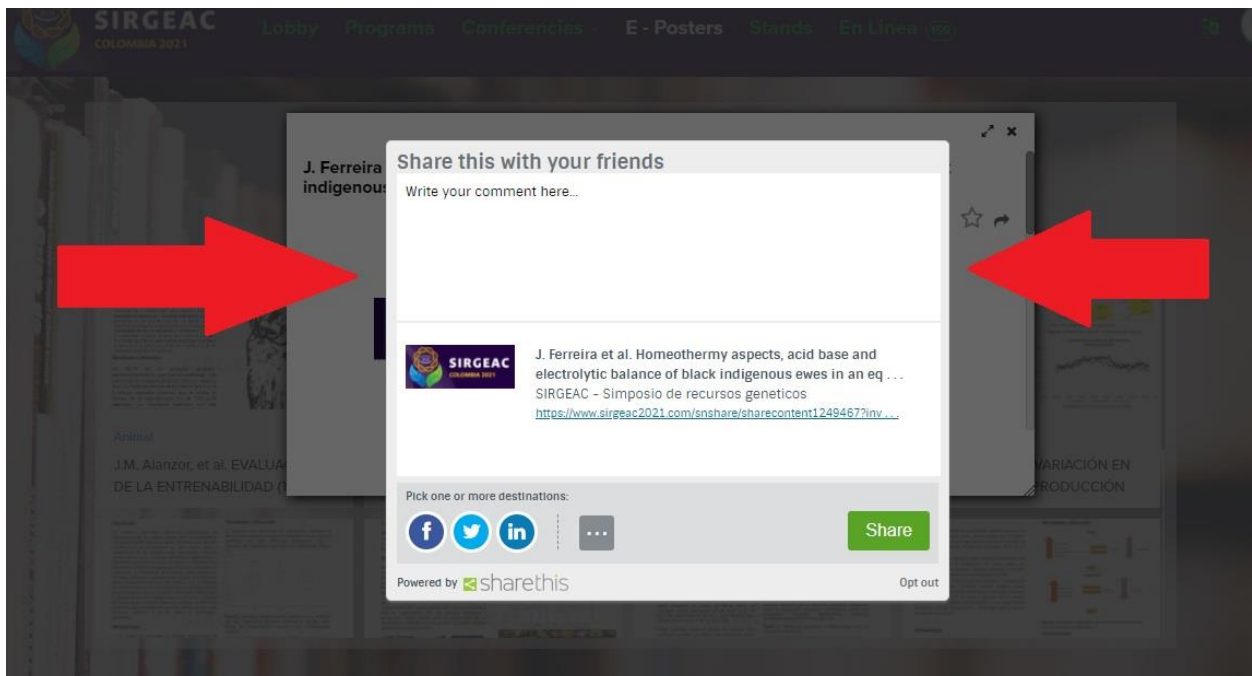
SIRGEAC COLOMBIA 2021 Lobby Programa Conferencias E - Posters Stands En Línea

J. Ferreira
indigenous

Share this with your friends

Write your comment here...

SIRGEAC COLOMBIA 2021

J. Ferreira et al. Homeothermy aspects, acid base and electrolytic balance of black indigenous ewes in an eq . . .

SIRGEAC - Simposio de recursos geneticos

https://www.sirgeac2021.com/snshare/sharecontent1249467?inv . . .

Animal

J.M. Alanzor, et al. EVALUA
DE LA ENTRENABILIDAD (

VARIACIÓN EN
PRODUCCIÓN

Pick one or more destinations:

f in ...

Share

Powered by sharethis

Opt out